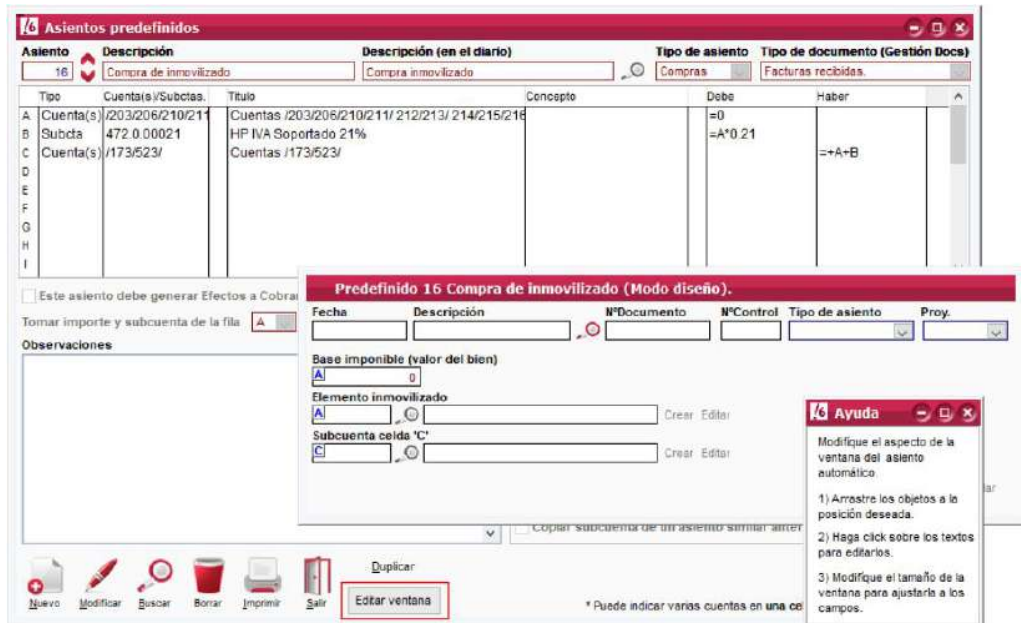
Asientos predefinidos

Asiento 16
Descripción Compra de inmovilizado
Descripción (en el diario) Compra inmovilizado
Tipo de asiento Compras
Tipo de documento (Gestión Docs) Facturas recibidas.

| | Tipo | Cuenta(s)/Subctas. | Título | Concepto | Debe | Haber |
|---|---|---|---|---|---|---|
| A | Cuenta(s) | /203/206/210/211 | Cuentas /203/206/210/211/ 212/213/ 214/215/216 | | =0 | |
| B | Subcta | 472.0.00021 | HP IVA Soportado 21% | | =A*0.21 | |
| C | Cuenta(s) | /173/523/ | Cuentas /173/523/ | | | =+A+B |
| D | | | | | | |
| E | | | | | | |
| F | | | | | | |
| G | | | | | | |
| H | | | | | | |
| I | | | | | | |

Este asiento debe generar Efectos a Cobrar

Tomar importe y subcuenta de la fila A

Observaciones

Copiar subcuenta de un asiento similar anter

Nuevo Modificar Buscar Borrar Imprimir Salir Duplicar Editar ventana

* Puede indicar varias cuentas en una ce

Predefinido 16 Compra de inmovilizado (Modo diseño).

Fecha Descripción NºDocumento NºControl Tipo de asiento Proy.

Base imponible (valor del bien)
A 0

Elemento inmovilizado
A Crear Editar

Subcuenta celda 'C'
C Crear Editar

Ayuda

Modifique el aspecto de la ventana del asiento automático.

1) Arrastre los objetos a la posición deseada.

2) Haga click sobre los textos para editarlos.

3) Modifique el tamaño de la ventana para ajustarla a los campos.